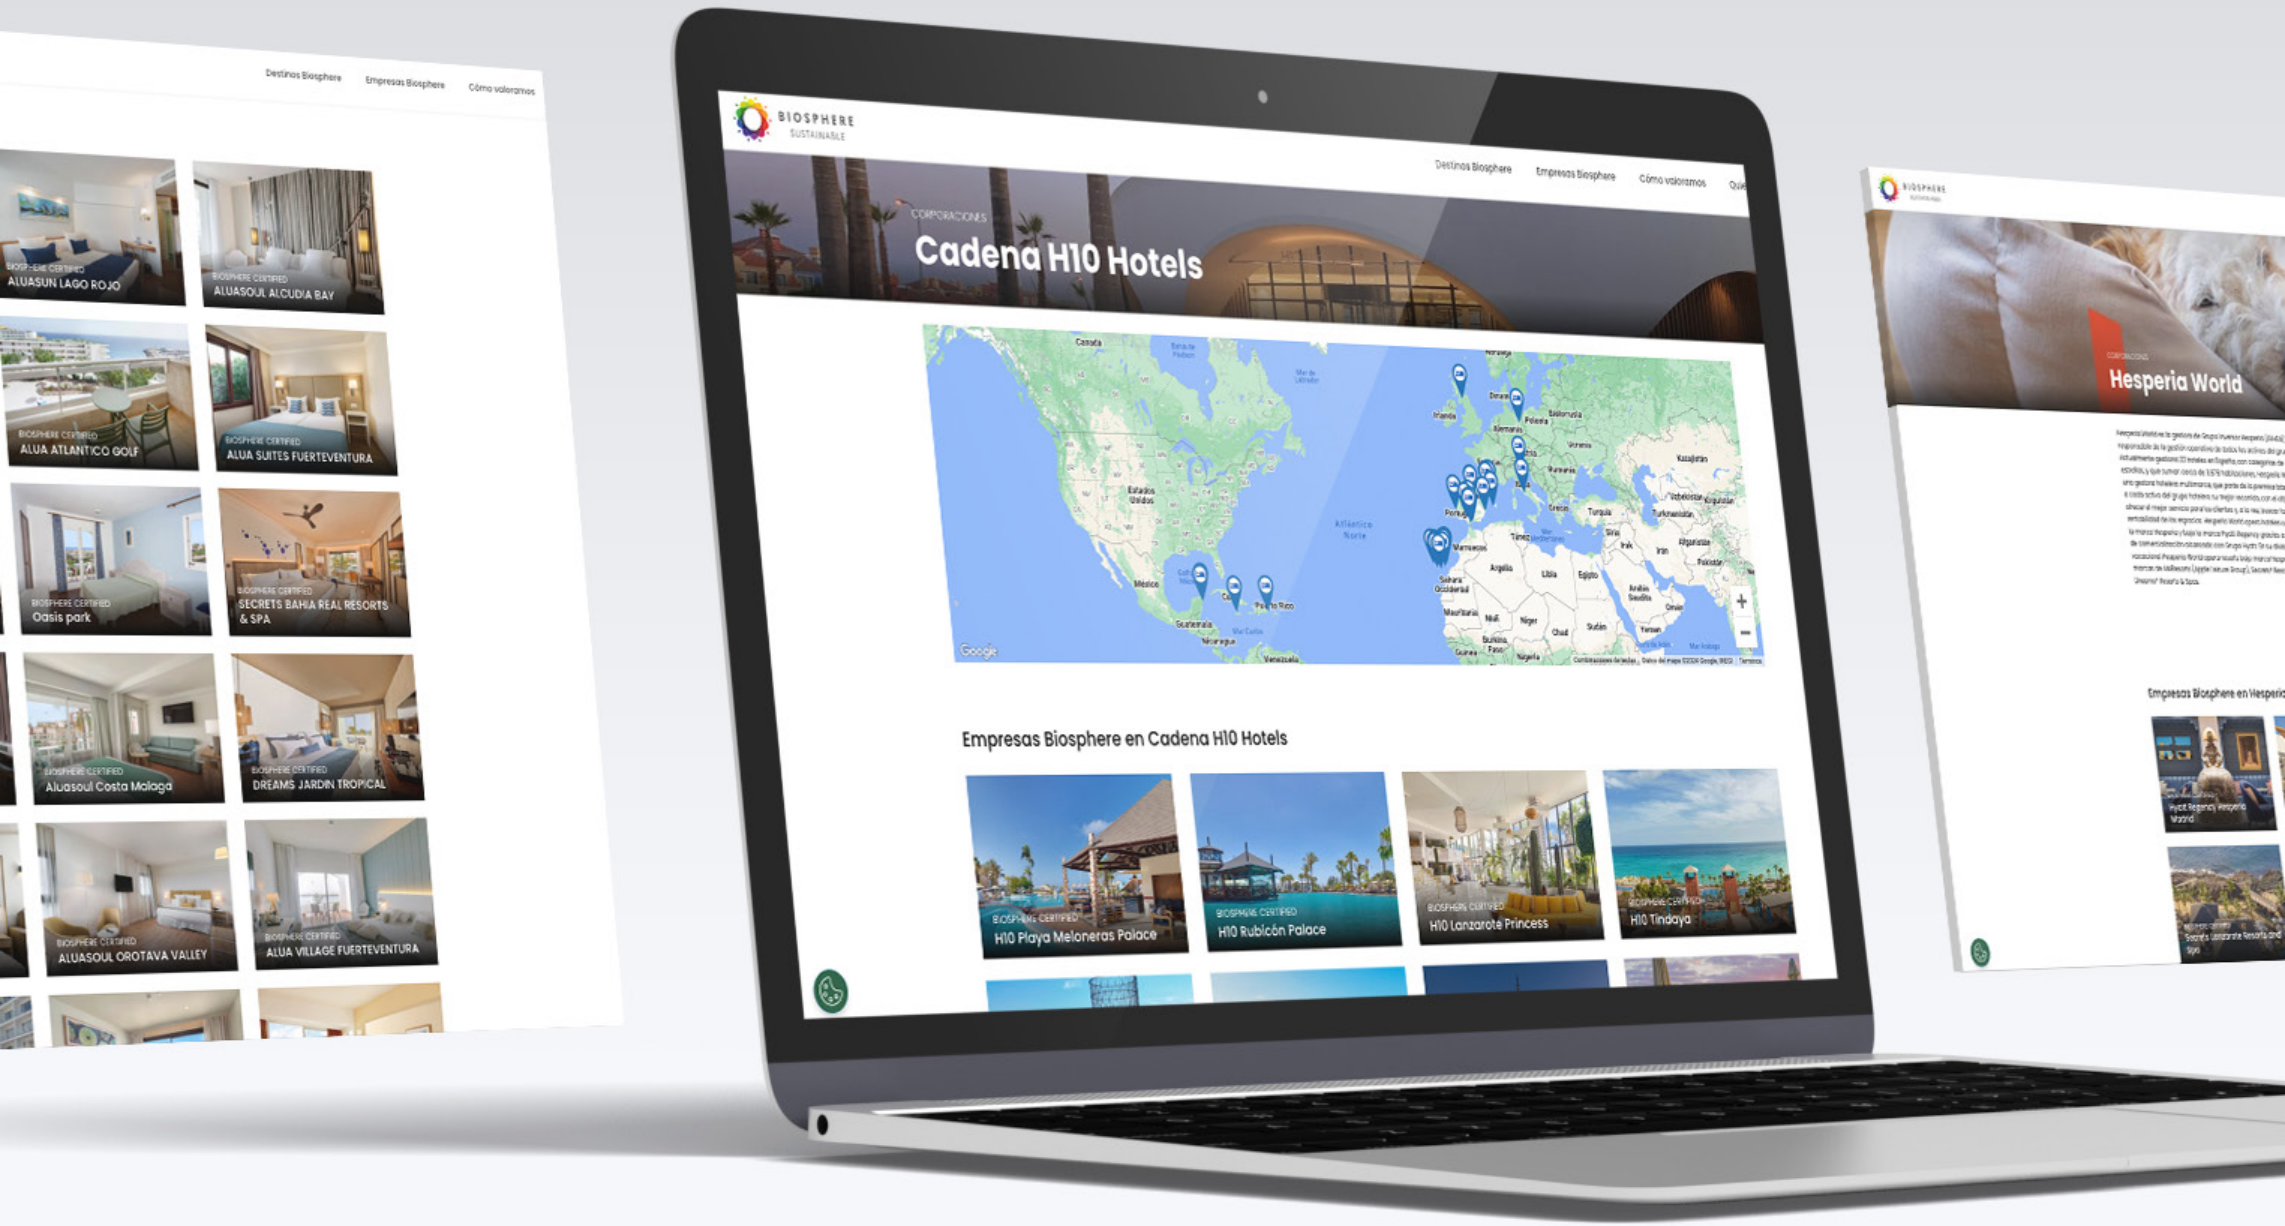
Destinos Biosphere Empresas Biosphere Cómo valoramos

BIOSPHERE CERTIFIED
ALUASUN LAGO ROJO

BIOSPHERE CERTIFIED
ALUASOUL ALCUDIA BAY

BIOSPHERE CERTIFIED
ALUA ATLANTICO GOLF

BIOSPHERE CERTIFIED
ALUA SUITES FUERTEVENTURA

BIOSPHERE CERTIFIED
Oasis park

BIOSPHERE CERTIFIED
SECRETS BAHIA REAL RESORTS & SPA

BIOSPHERE CERTIFIED
Aluasoul Costa Malaga

BIOSPHERE CERTIFIED
DREAMS JARDIN TROPICAL

BIOSPHERE CERTIFIED
ALUASOUL OROTAVA VALLEY

BIOSPHERE CERTIFIED
ALUA VILLAGE FUERTEVENTURA

BIOSPHERE
SUSTAINABLE

Destinos Biosphere Empresas Biosphere Cómo valoramos Qué

CORPORACIONES
Cadena H10 Hotels

Canadá
Estados Unidos
México
Atlántico Norte
Marruecos
Argelia
Libia
Egipto
Turquía
Kazajistán
Google

Empresas Biosphere en Cadena H10 Hotels

BIOSPHERE CERTIFIED
H10 Playa Meloneras Palace

BIOSPHERE CERTIFIED
H10 Rubicón Palace

BIOSPHERE CERTIFIED
H10 Lanzarote Princess

BIOSPHERE CERTIFIED
H10 Tindaya

BIOSPHERE

CORPORACIONES
Hesperia World

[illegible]

Empresas Biosphere en Hesperia

Hyatt Regency Hesperia Madrid

Secrets Lanzarote Resort and Spa